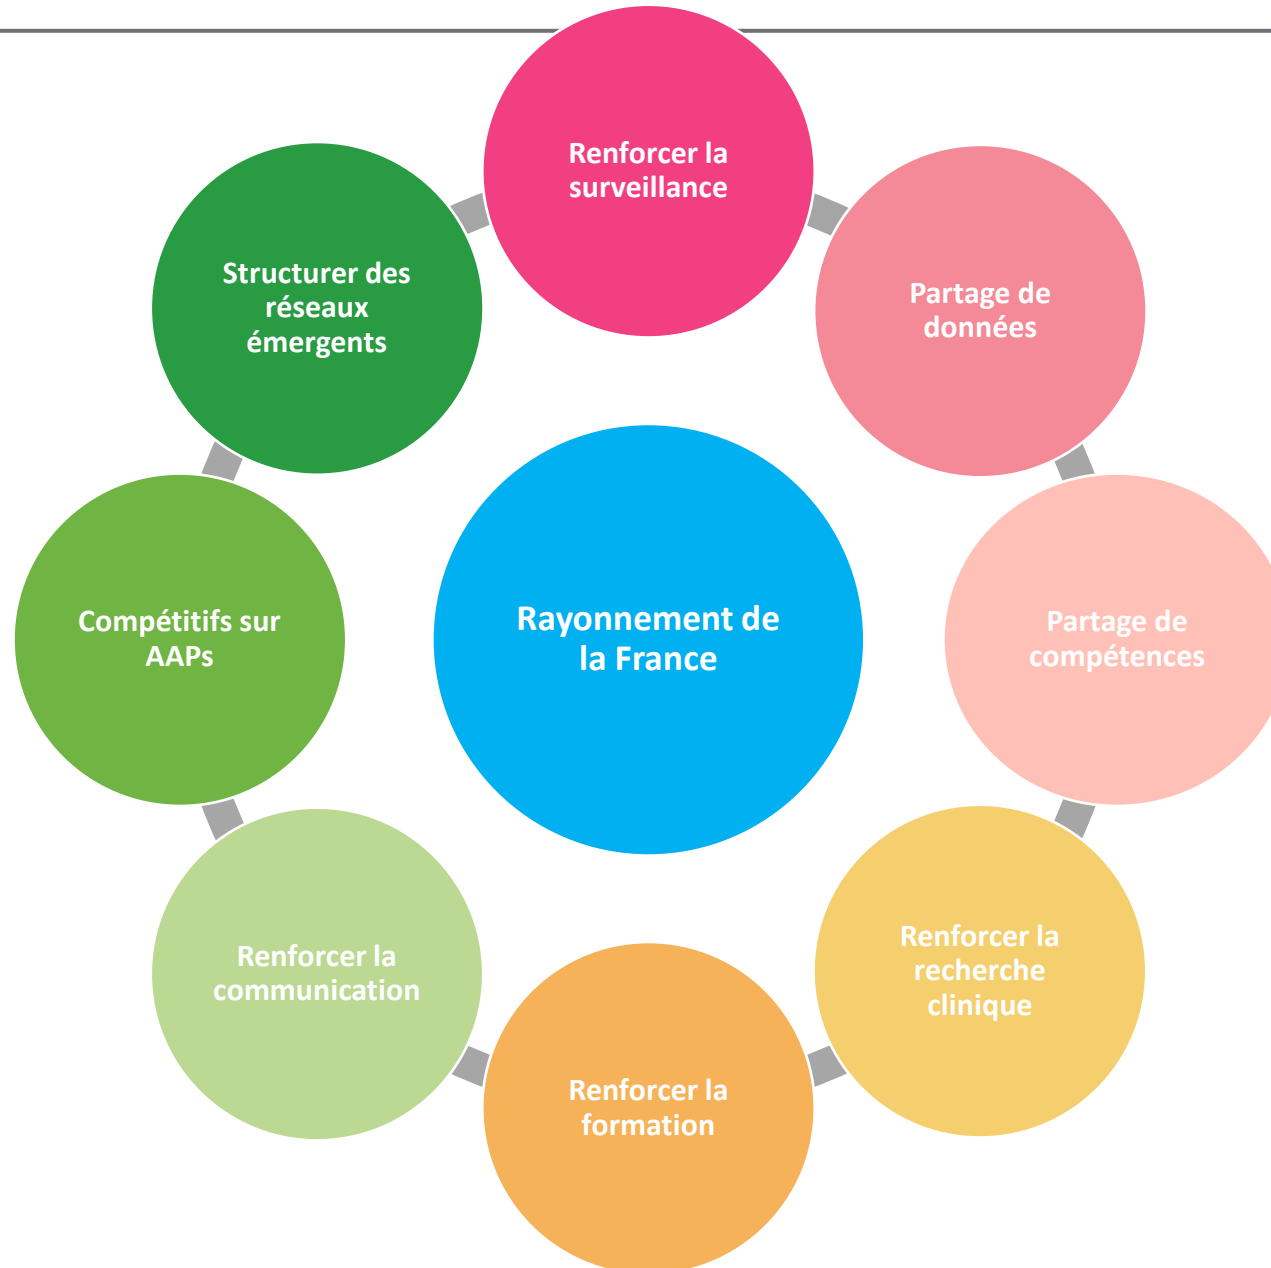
Renforcer la surveillance

Partage de données

Partage de compétences

Renforcer la recherche clinique

Renforcer la formation

Renforcer la communication

Compétitifs sur AAPs

Structurer des réseaux émergents

Rayonnement de la France